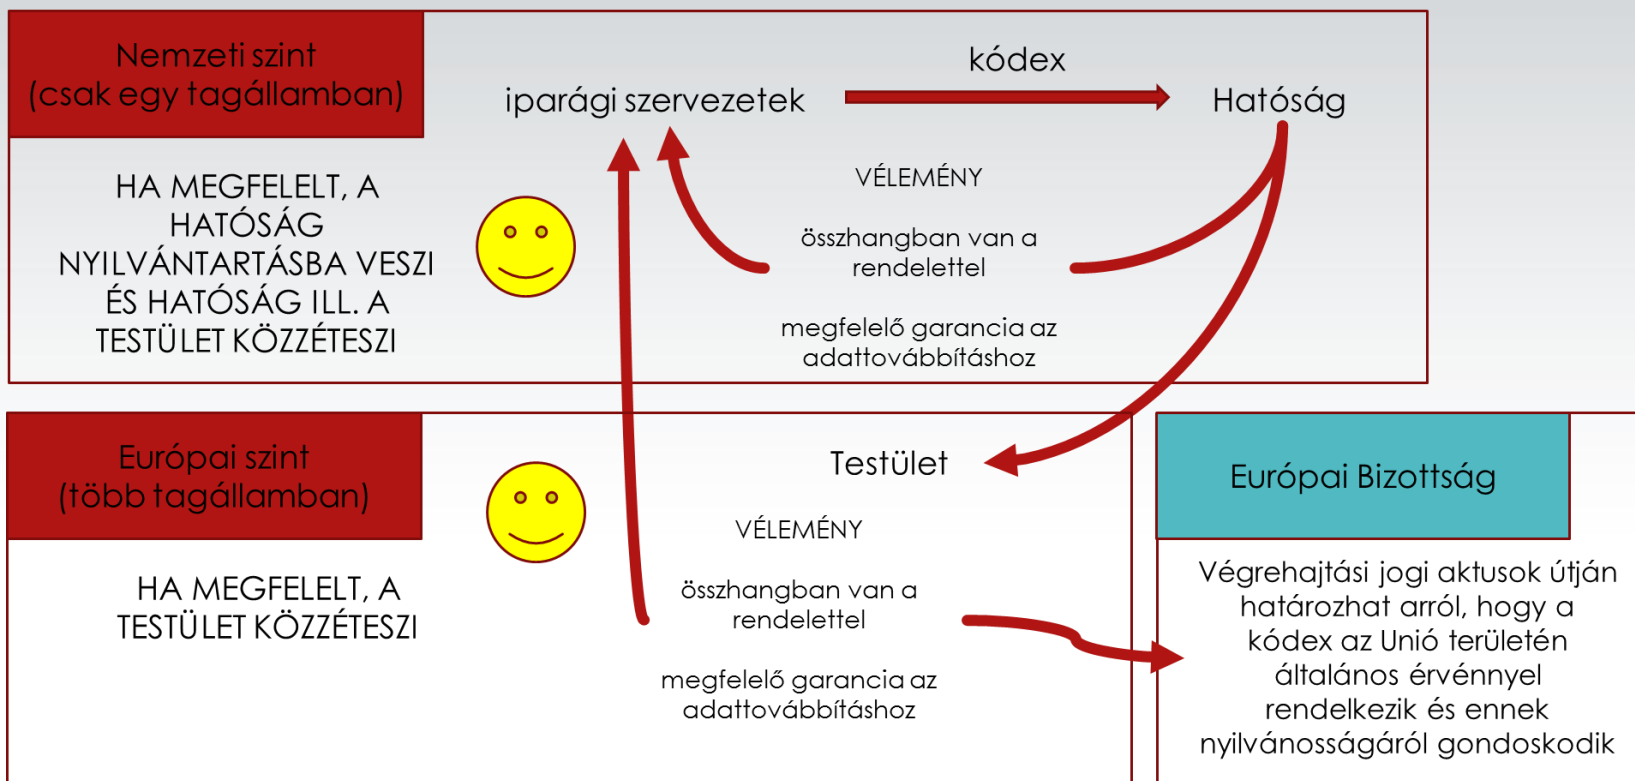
Nemzeti szint
(csak egy tagállamban)

iparági szervezetek

kódex

Hatóság

HA MEGFELELT, A HATÓSÁG NYILVÁNTARTÁSBA VESZI ÉS HATÓSÁG ILL. A TESTÜLET KÖZZÉTESZI

VÉLEMÉNY

összhangban van a rendelettel

megfelelő garancia az adattovábbításhoz

Európai szint
(több tagállamban)

Testület

Európai Bizottság

HA MEGFELELT, A TESTÜLET KÖZZÉTESZI

VÉLEMÉNY

összhangban van a rendelettel

megfelelő garancia az adattovábbításhoz

Végrehajtási jogi aktusok útján határozhat arról, hogy a kódex az Unió területén általános érvénnyel rendelkezik és ennek nyilvánosságáról gondoskodik